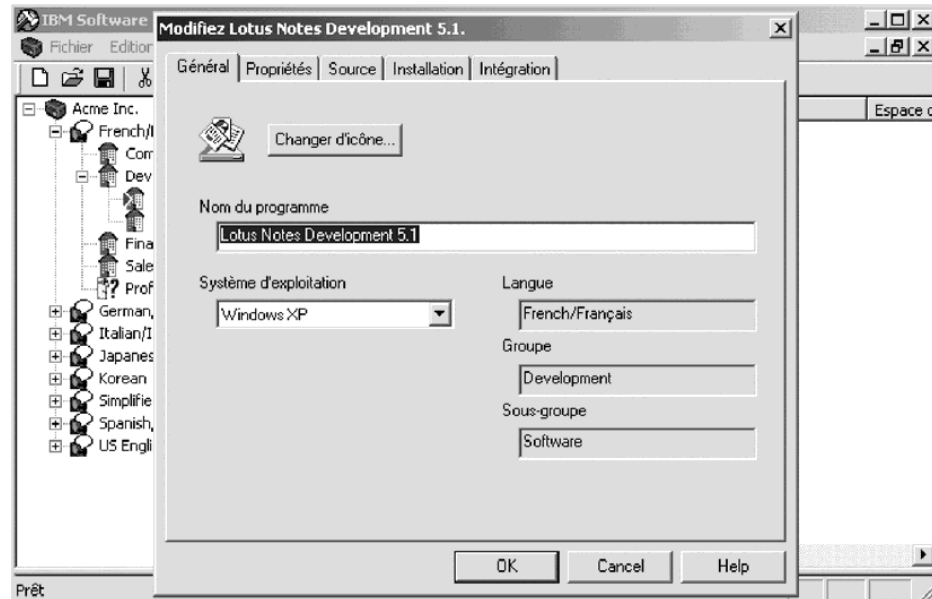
IBM Software
Fichier Edition
Acme Inc.
French/I
Com
Dev
Fina
Sale
Prof
German,
Italian/I
Japanes
Korean
Simplifie
Spanish,
US Engli
Espace d
Prêt

Modifiez Lotus Notes Development 5.1.

Général | Propriétés | Source | Installation | Intégration

Changer d'icône...

Nom du programme
Lotus Notes Development 5.1

Système d'exploitation
Windows XP

Langue
French/Français

Groupe
Development

Sous-groupe
Software

OK | Cancel | Help